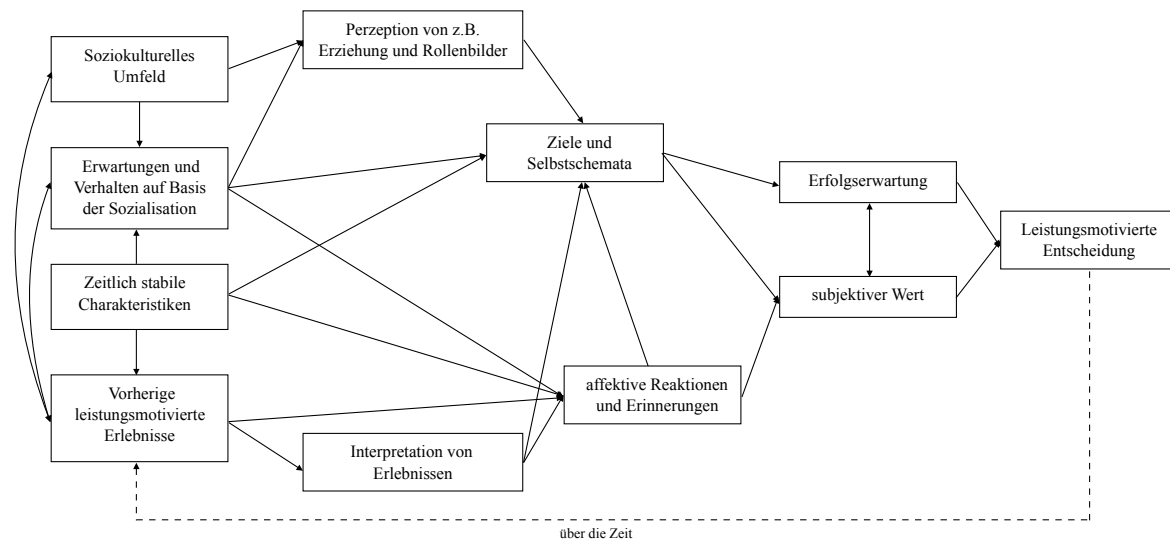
Soziokulturelles Umfeld

Erwartungen und Verhalten auf Basis der Sozialisation

Zeitlich stabile Charakteristiken

Vorherige leistungsmotivierte Erlebnisse

Perzeption von z.B. Erziehung und Rollenbilder

Ziele und Selbstschemata

affektive Reaktionen und Erinnerungen

Interpretation von Erlebnissen

Erfolgserwartung

subjektiver Wert

Leistungsmotivierte Entscheidung

über die Zeit